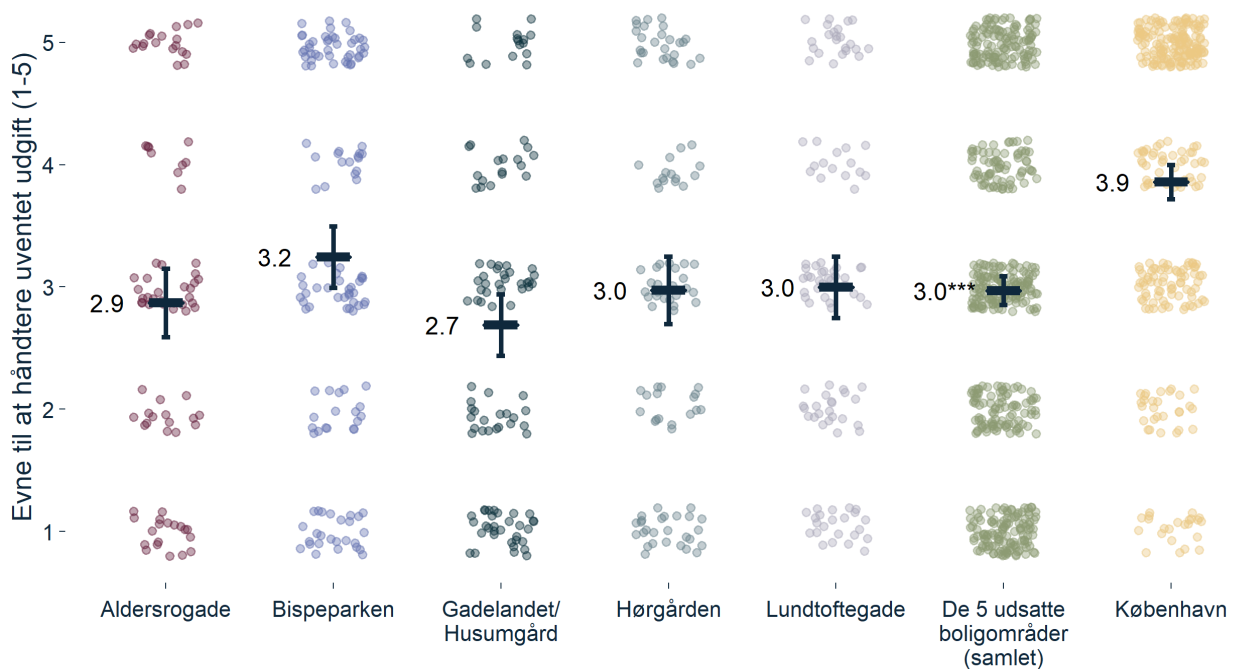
Evne til at håndtere uventet udgift (1-5)

5
4
3
2
1

2.9
3.2
2.7
3.0
3.0
3.0***
3.9

Aldersrogade
Bispeparken
Gadelandet/ Husumgård
Hørgården
Lundtoftegade
De 5 udsatte boligområder (samlet)
København